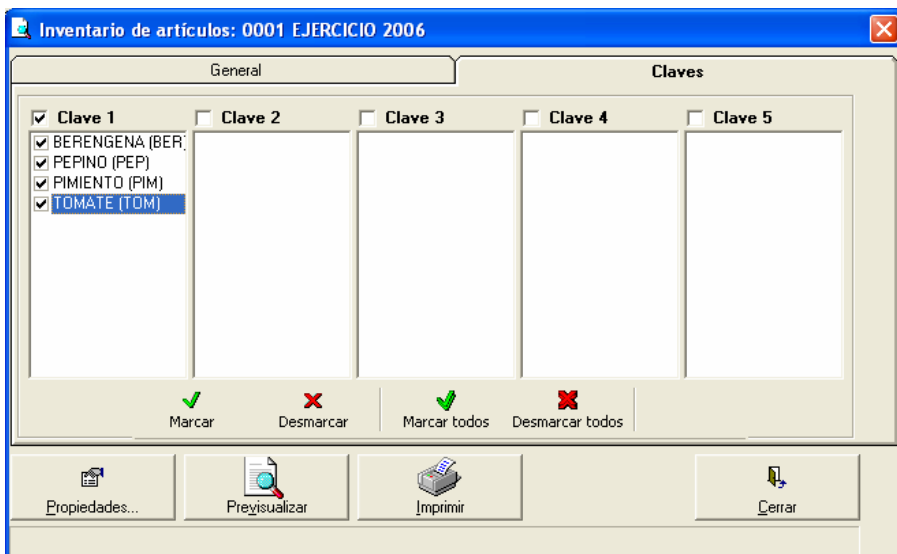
Inventario de artículos: 0001 EJERCICIO 2006

General

Claves

Clave 1

Clave 2

Clave 3

Clave 4

Clave 5

BERENGENA (BER)
PEPINO (PEP)
PIMIENTO (PIM)
TOMATE (TOM)

Marcar

Desmarcar

Marcar todos

Desmarcar todos

Propiedades...

Previsualizar

Imprimir

Cerrar